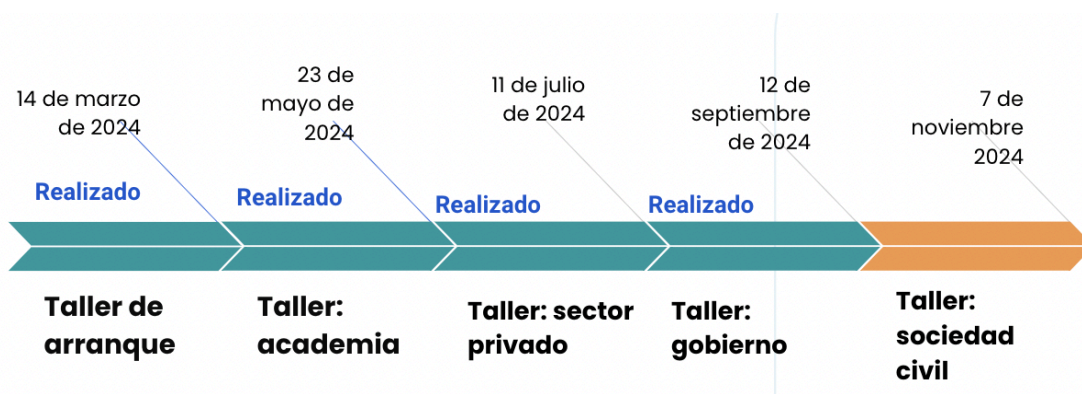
14 de marzo de 2024

Realizado

Taller de arranque

23 de mayo de 2024

Realizado

Taller: academia

11 de julio de 2024

Realizado

Taller: sector privado

12 de septiembre de 2024

Realizado

Taller: gobierno

7 de noviembre 2024

Taller: sociedad civil